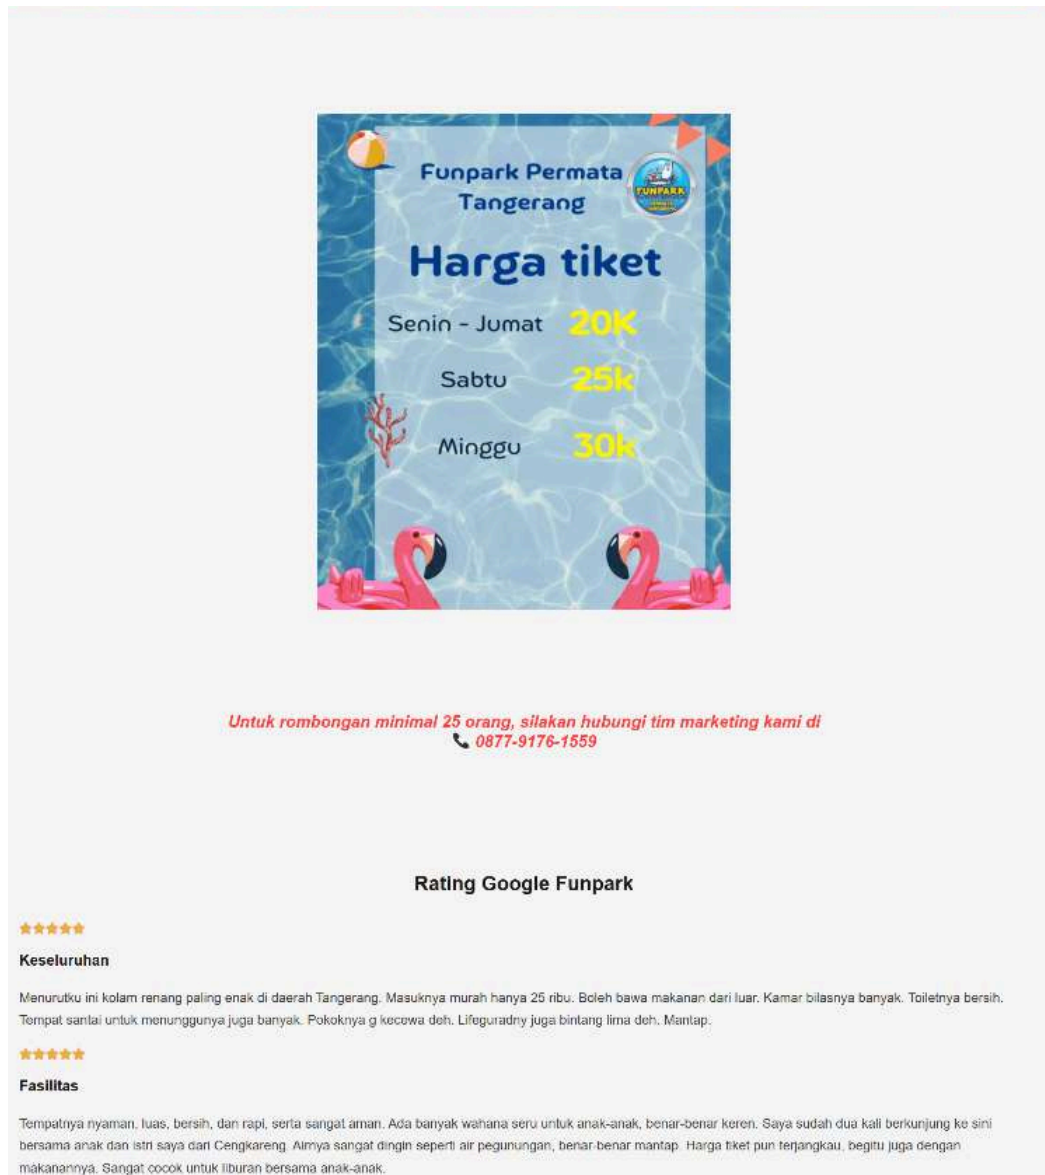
Funpark Permata Tangerang

FUNPARK

Harga tiket

Senin - Jumat 20K

Sabtu 25k

Minggu 30k

Untuk rombongan minimal 25 orang, silakan hubungi tim marketing kami di
📞 0877-9176-1559

Rating Google Funpark

★★★★★

Keseluruhan

Menurutku ini kolam renang paling enak di daerah Tangerang. Masuknya murah hanya 25 ribu. Boleh bawa makanan dari luar. Kamar bilasnya banyak. Toiletnya bersih. Tempat santai untuk menunggunya juga banyak. Pokoknya g kecewa deh. Lifeguradny juga bintang lima deh. Mantap.

★★★★★

Fasilitas

Tempatnya nyaman, luas, bersih, dan rapi, serta sangat aman. Ada banyak wahana seru untuk anak-anak, benar-benar keren. Saya sudah dua kali berkunjung ke sini bersama anak dan istri saya dari Cengkareng. Airnya sangat dingin seperti air pegunungan, benar-benar mantap. Harga tiket pun terjangkau, begitu juga dengan makanannya. Sangat cocok untuk liburan bersama anak-anak.